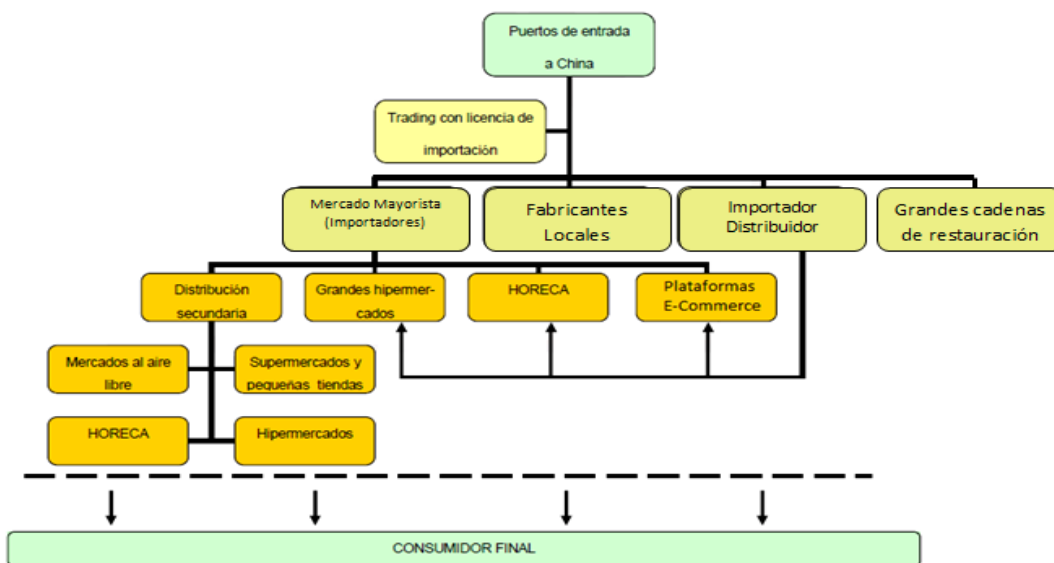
Puertos de entrada a China

Trading con licencia de importación

Mercado Mayorista (Importadores)

Fabricantes Locales

Importador Distribuidor

Grandes cadenas de restauración

Distribución secundaria

Grandes hipermercados

HORECA

Plataformas E-Commerce

Mercados al aire libre

Supermercados y pequeñas tiendas

HORECA

Hipermercados

CONSUMIDOR FINAL